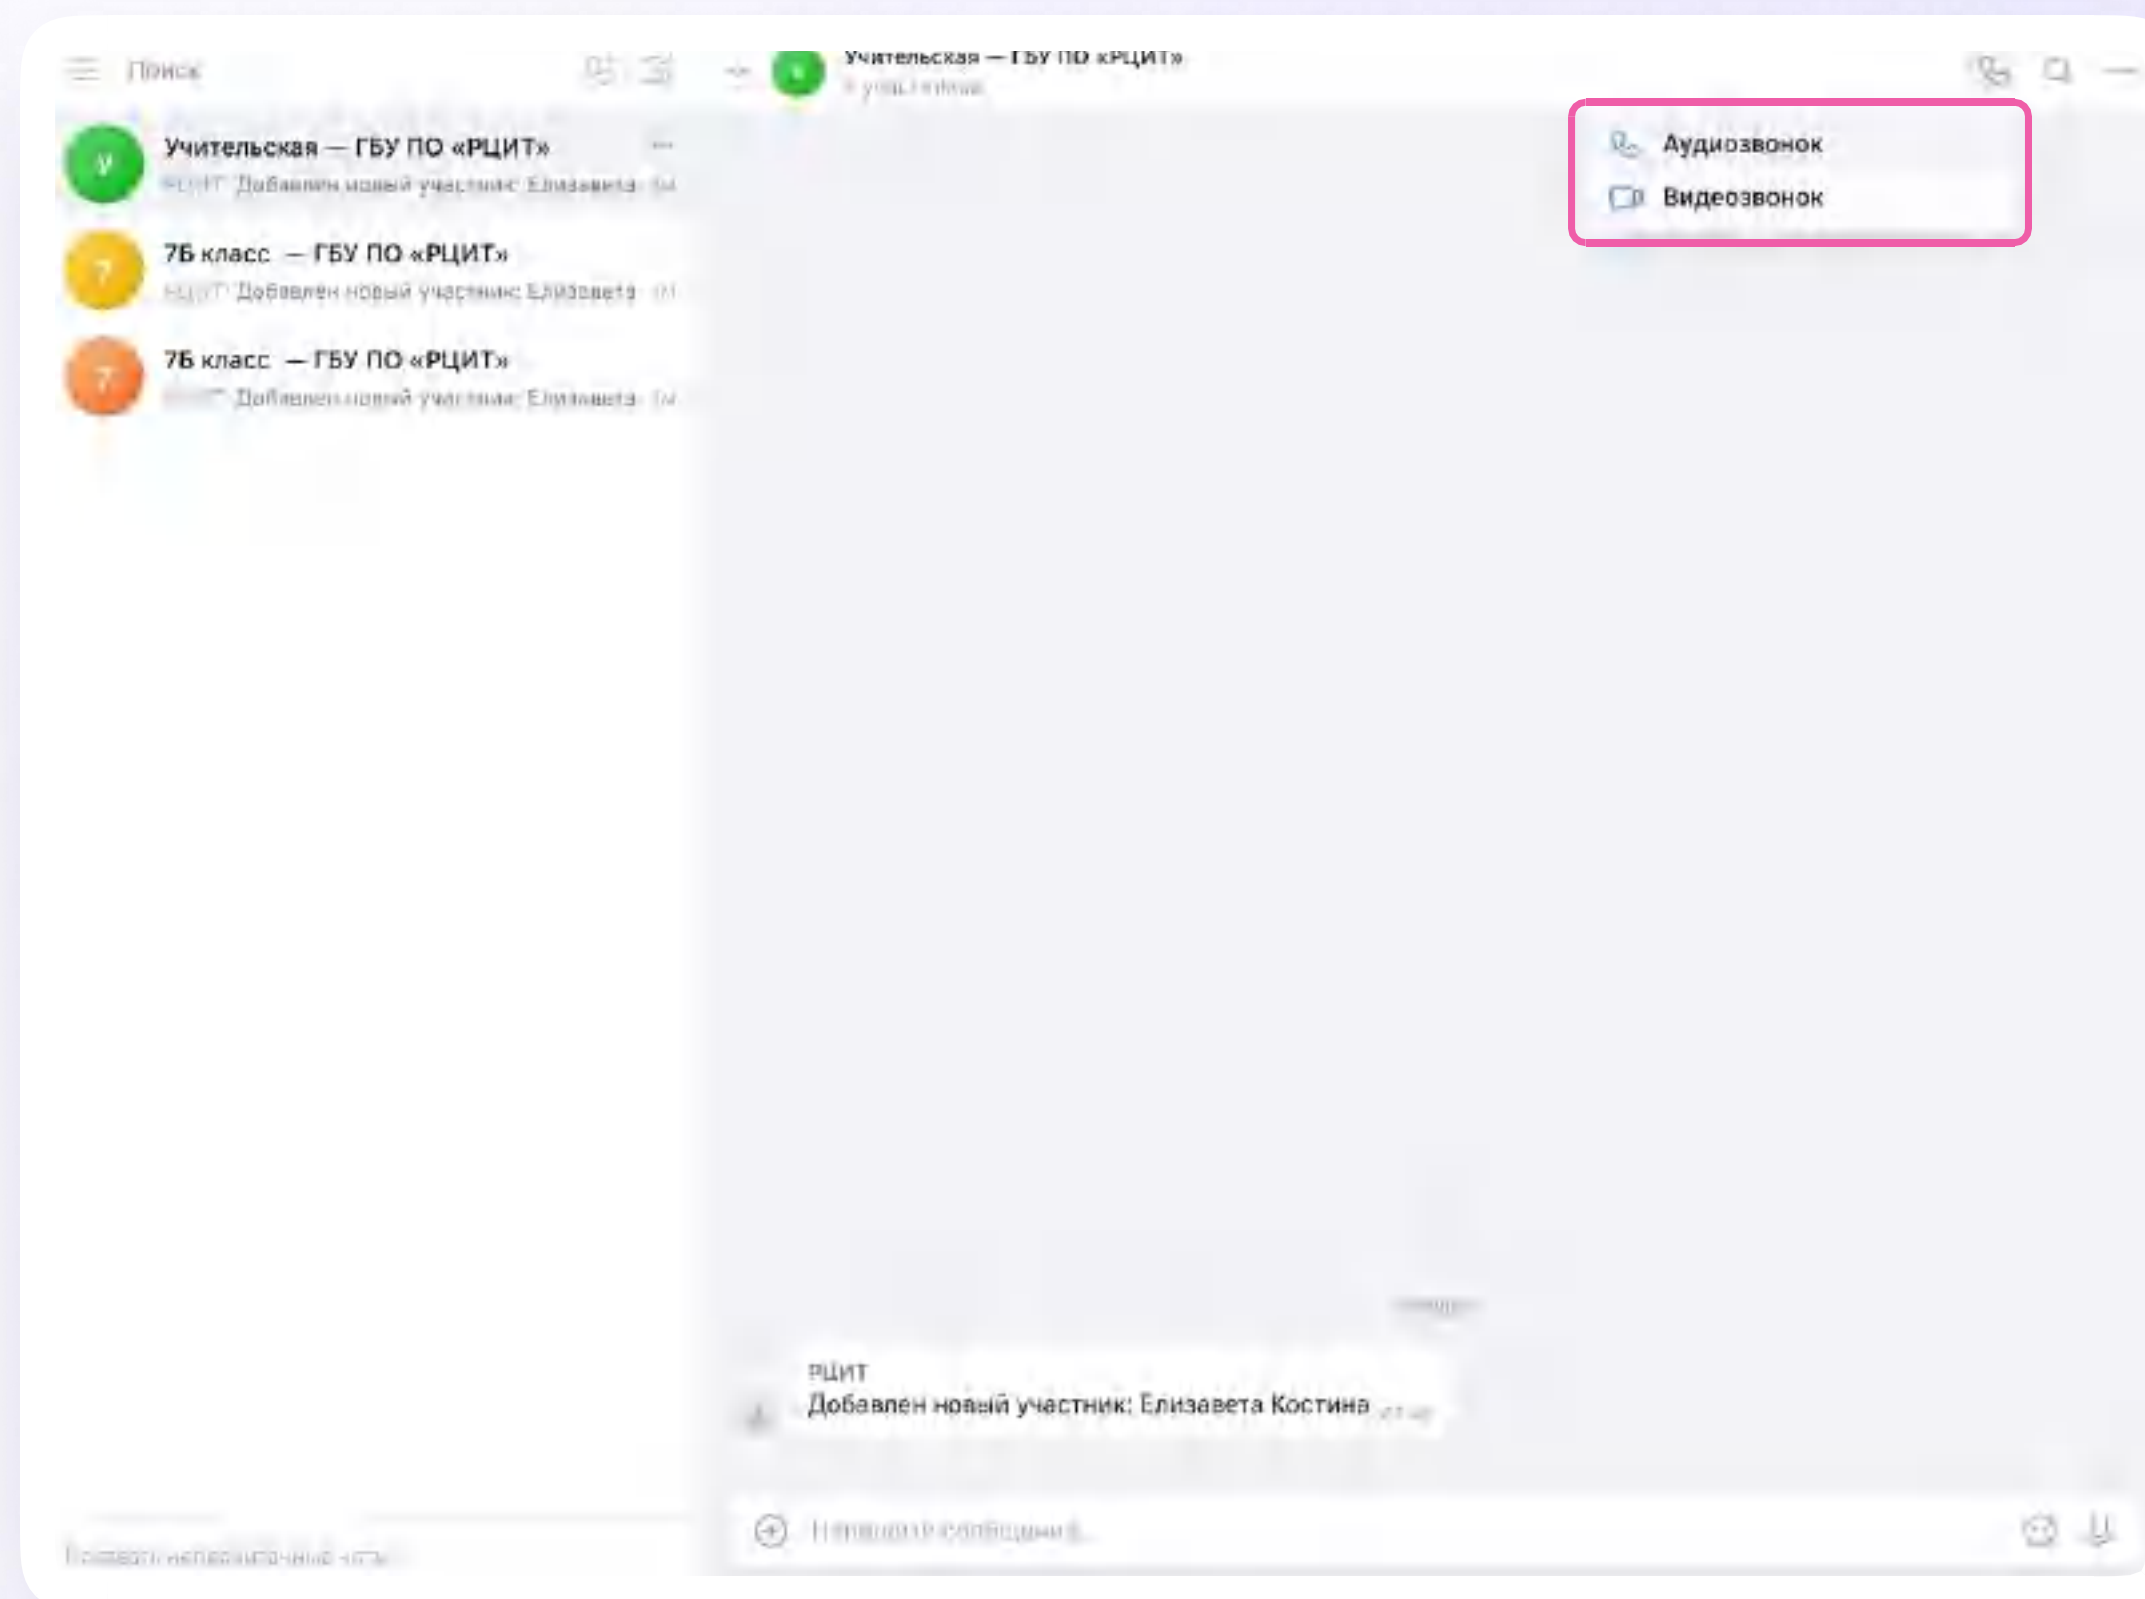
Поиск

Учительская — ГБУ ПО «РЦИТ»
РЦИТ: Добавлен новый участник: Елизавета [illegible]

7Б класс — ГБУ ПО «РЦИТ»
РЦИТ: Добавлен новый участник: Елизавета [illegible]

7Б класс — ГБУ ПО «РЦИТ»
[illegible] Добавлен новый участник: Елизавета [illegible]

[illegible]

Учительская — ГБУ ПО «РЦИТ»
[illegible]

Аудиозвонок
Видеозвонок

РЦИТ
Добавлен новый участник: Елизавета Костина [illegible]

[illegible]